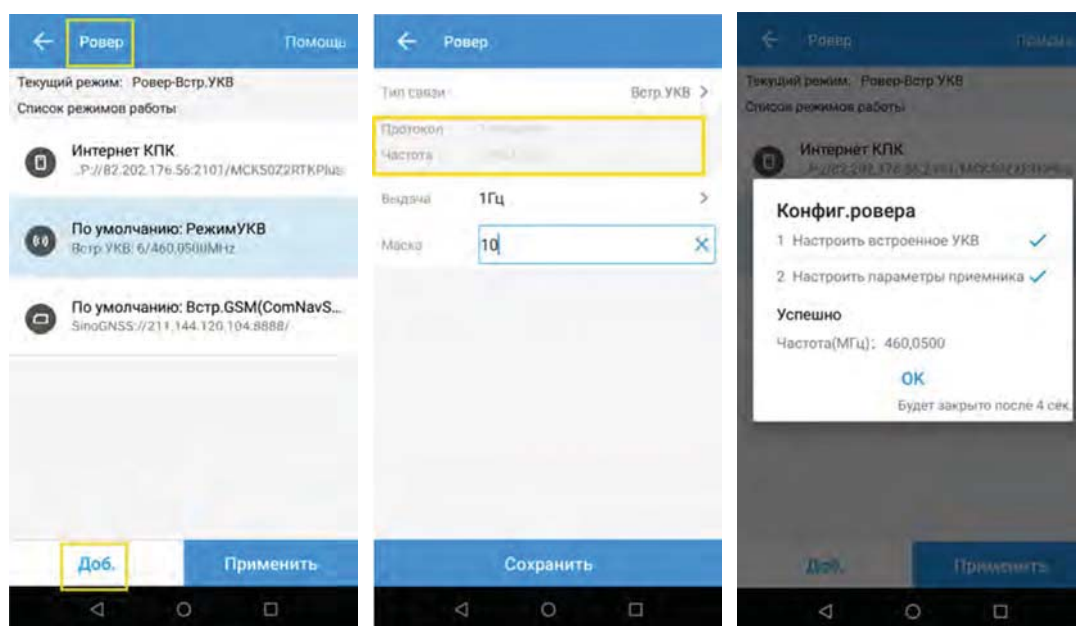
Ровер
Помощь

Текущий режим: Ровер-Встр.УКВ
Список режимов работы

Интернет КПК
..P://82.202.176.56:2101/MCK50Z2RTKPlus

По умолчанию: РежимУКВ
Встр.УКВ: 6/460.0500MHz

По умолчанию: Встр.GSM(ComNavS...
SinoGNSS://211.144.120.104:8888/

Доб.
Применить

Ровер

Тип связи
Встр.УКВ

Протокол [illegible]
Частота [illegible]

Выдача
1Гц

Маска
10

Сохранить

Ровер
Помощь

Текущий режим: Ровер-Встр.УКВ
Список режимов работы

Интернет КПК
..P://82.202.176.56:2101/MCK50Z2RTKPlus

Конфиг.ровера
1 Настроить встроенное УКВ
2 Настроить параметры приемника
Успешно
Частота(МГц): 460,0500
OK
Будет закрыто после 4 сек.

Доб.
Применить